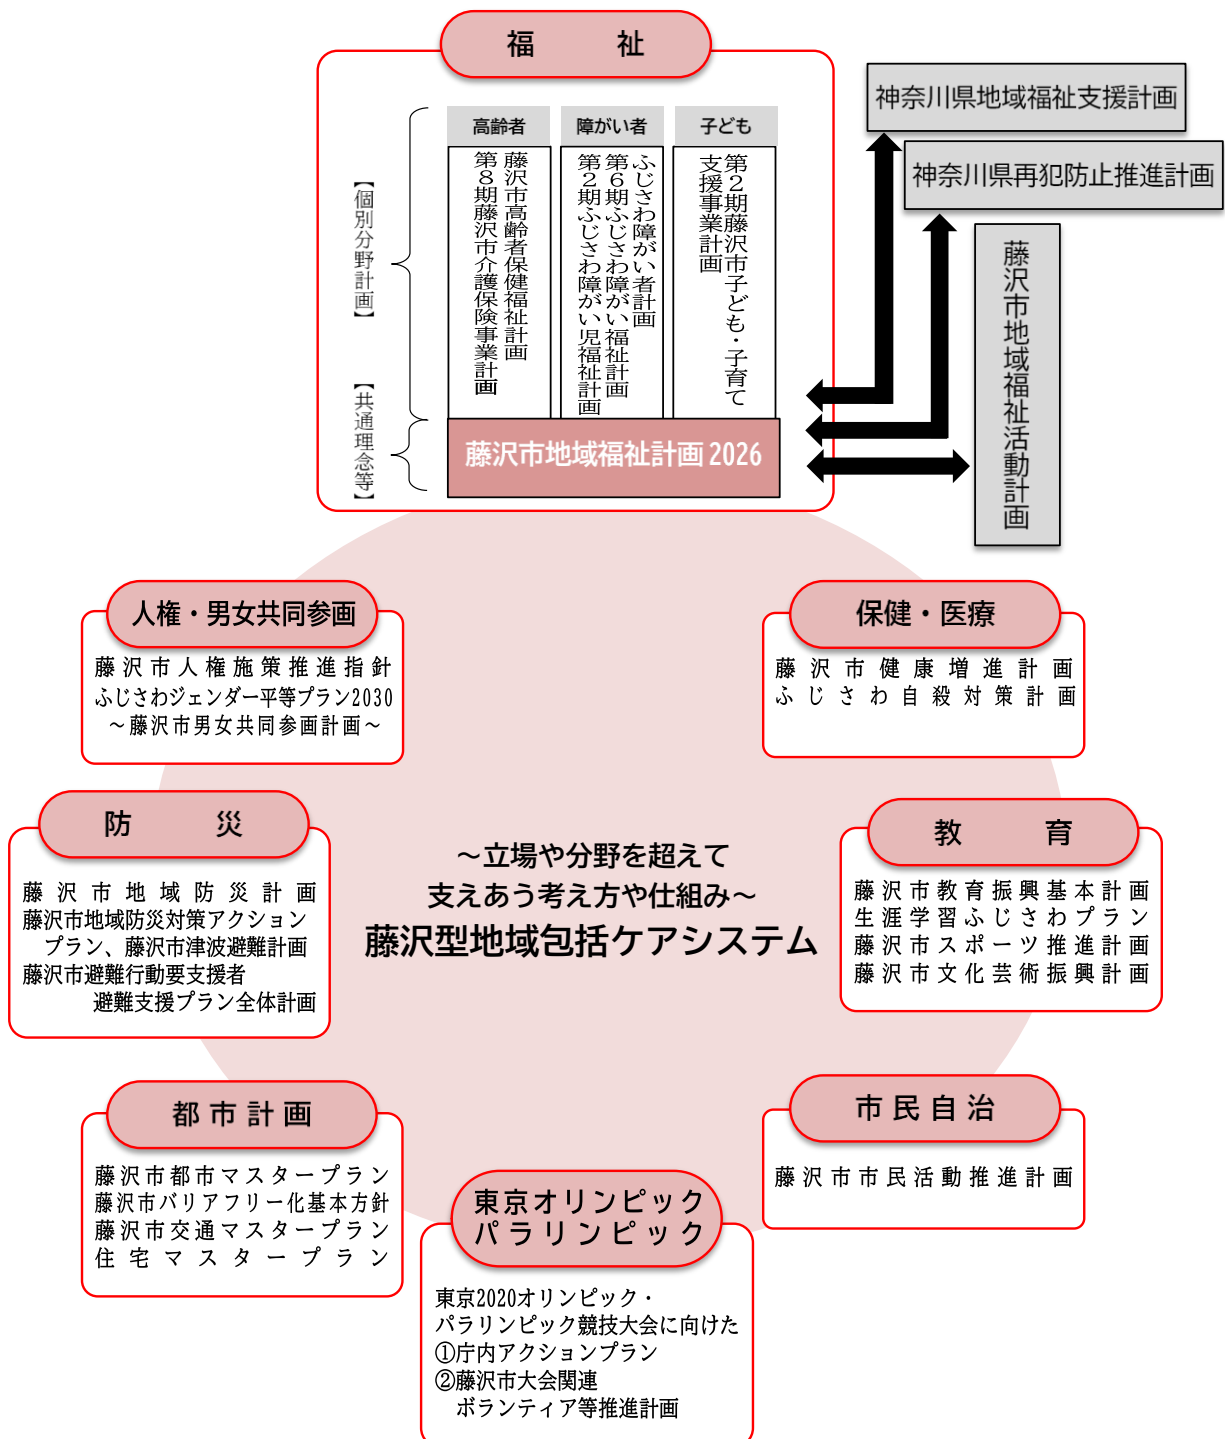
福祉

【個別分野計画】

【共通理念等】

高齢者
藤沢市高齢者保健福祉計画
第８期藤沢市介護保険事業計画

障がい者
ふじさわ障がい者計画
第６期ふじさわ障がい福祉計画
第２期ふじさわ障がい児福祉計画

子ども
第２期藤沢市子ども・子育て支援事業計画

藤沢市地域福祉計画 2026

神奈川県地域福祉支援計画

神奈川県再犯防止推進計画

藤沢市地域福祉活動計画

人権・男女共同参画
藤沢市人権施策推進指針
ふじさわジェンダー平等プラン2030
～藤沢市男女共同参画計画～

保健・医療
藤沢市健康増進計画
ふじさわ自殺対策計画

防災
藤沢市地域防災計画
藤沢市地域防災対策アクションプラン、藤沢市津波避難計画
藤沢市避難行動要支援者避難支援プラン全体計画

～立場や分野を超えて
支えあう考え方や仕組み～
藤沢型地域包括ケアシステム

教育
藤沢市教育振興基本計画
生涯学習ふじさわプラン
藤沢市スポーツ推進計画
藤沢市文化芸術振興計画

都市計画
藤沢市都市マスタープラン
藤沢市バリアフリー化基本方針
藤沢市交通マスタープラン
住宅マスタープラン

市民自治
藤沢市市民活動推進計画

東京オリンピック
パラリンピック
東京2020オリンピック・パラリンピック競技大会に向けた
①庁内アクションプラン
②藤沢市大会関連ボランティア等推進計画